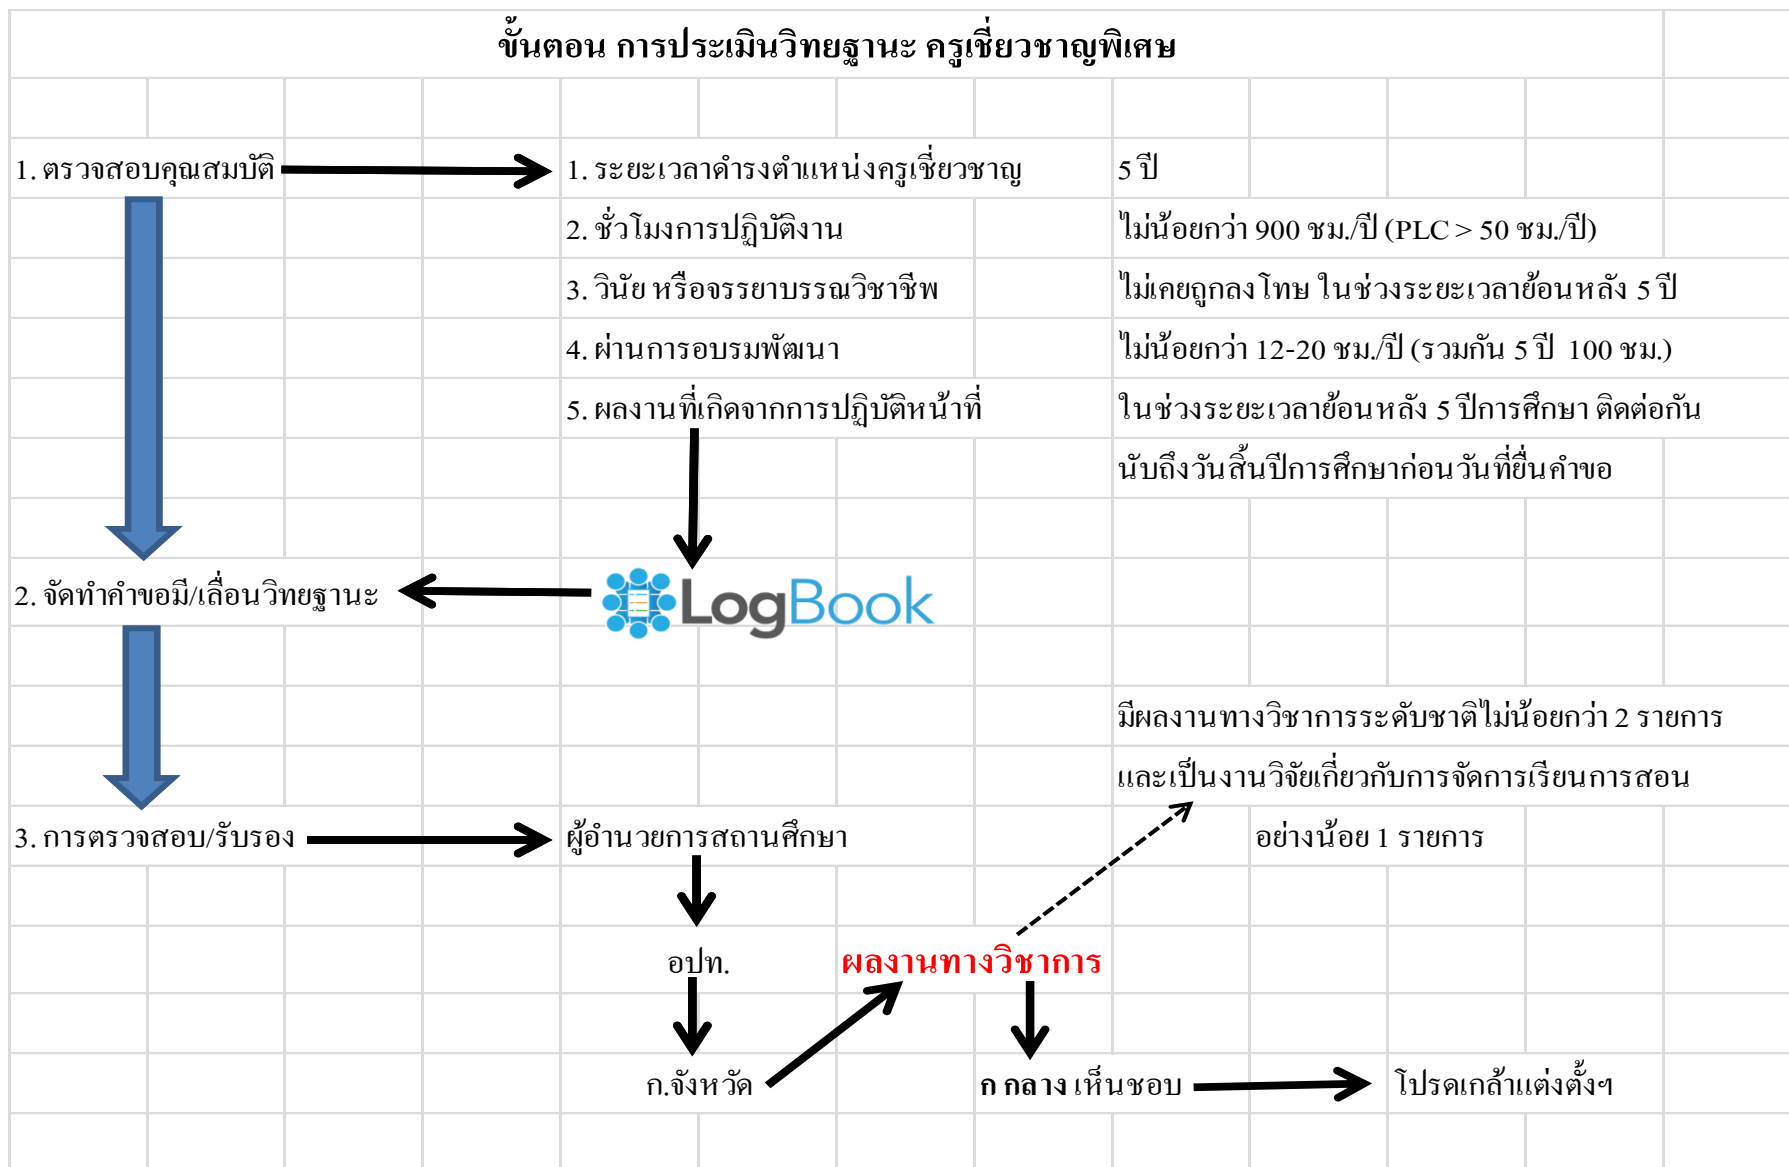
ขั้นตอน การประเมินวิทยฐานะ ครูเชี่ยวชาญพิเศษ

1. ตรวจสอบคุณสมบัติ

1. ระยะเวลาดำรงตำแหน่งครูเชี่ยวชาญ | 5 ปี

2. ชั่วโมงการปฏิบัติงาน | ไม่น้อยกว่า 900 ชม./ปี (PLC > 50 ชม./ปี)

3. วินัย หรือจรรยาบรรณวิชาชีพ | ไม่เคยถูกลงโทษ ในช่วงระยะเวลาย้อนหลัง 5 ปี

4. ผ่านการอบรมพัฒนา | ไม่น้อยกว่า 12-20 ชม./ปี (รวมกัน 5 ปี 100 ชม.)

5. ผลงานที่เกิดจากการปฏิบัติหน้าที่ | ในช่วงระยะเวลาย้อนหลัง 5 ปีการศึกษา ติดต่อกัน นับถึงวันสิ้นปีการศึกษาก่อนวันที่ยื่นคำขอ

2. จัดทำคำขอมี/เลื่อนวิทยฐานะ

LogBook

มีผลงานทางวิชาการระดับชาติไม่น้อยกว่า 2 รายการ และเป็นงานวิจัยเกี่ยวกับการจัดการเรียนการสอน อย่างน้อย 1 รายการ

3. การตรวจสอบ/รับรอง

ผู้อำนวยการสถานศึกษา

อปท.

ผลงานทางวิชาการ

ก.จังหวัด

ก กลาง เห็นชอบ

โปรดเกล้าแต่งตั้งฯ